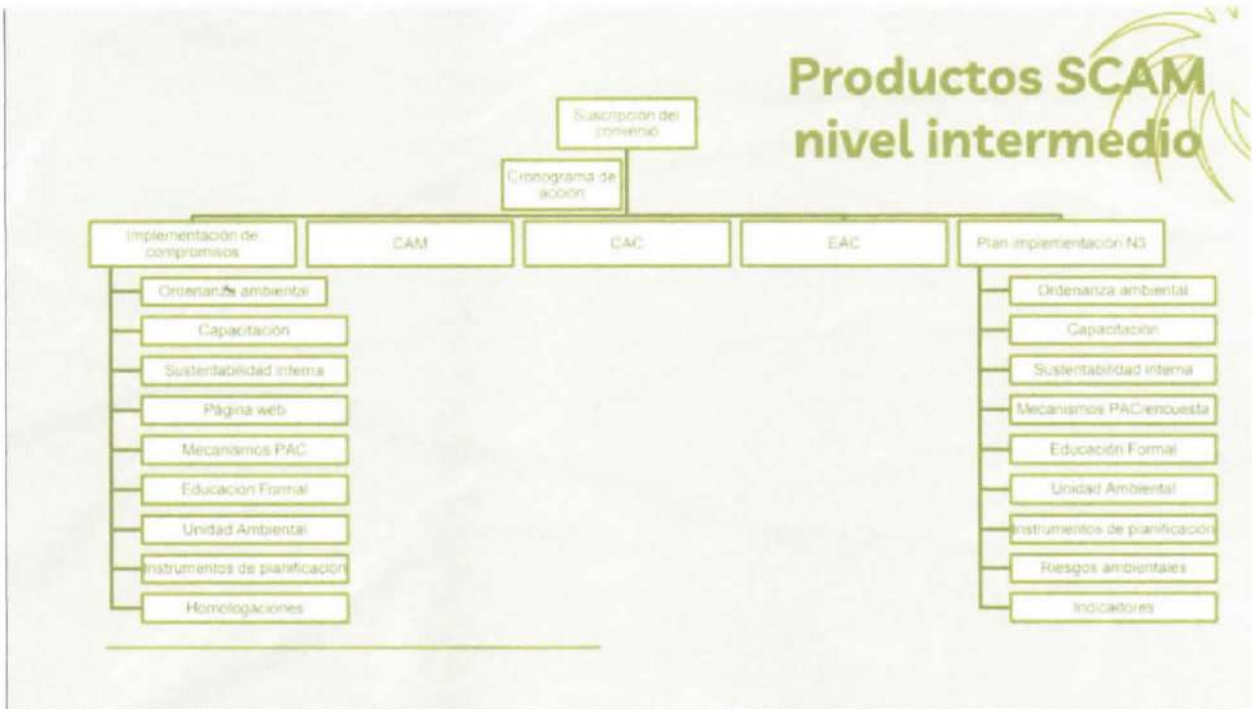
Productos SCAM nivel intermedio

Suscripcion del convenio

Cronograma de acción

Implementación de compromisos

CAM

CAC

EAC

Plan implementación N3

Ordenanza ambiental

Capacitación

Sustentabilidad interna

Página web

Mecanismos PAC

Educacion Formal

Unidad Ambiental

Instrumentos de planificacion

Homologaciones

Ordenanza ambiental

Capacitación

Sustentabilidad interna

Mecanismos PAC/encuesta

Educación Formal

Unidad Ambiental

Instrumentos de planificación

Riesgos ambientales

Indicadores